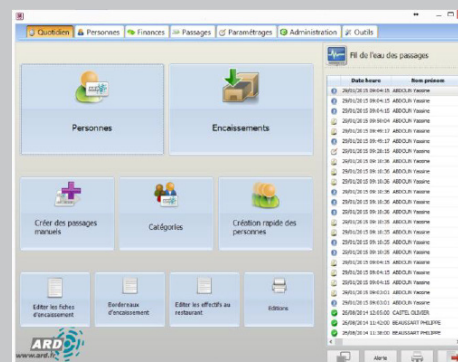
Quotidien | Personnes | Finances | Passages | Paramétrages | Administration | Outils

Personnes

Encaissements

Créer des passages manuels

Catégories

Création rapide des personnes

Editer les fiches d'encaissement

Bordereaux d'encaissement

Editer les effectifs au restaurant

Editions

Fil de l'eau des passages

| Date heure | Nom prénom |
|---|---|
| 29/01/2015 09:04:15 | ABDOUN Yassine |
| 29/01/2015 09:04:15 | ABDOUN Yassine |
| 29/01/2015 09:04:15 | ABDOUN Yassine |
| 29/01/2015 09:09:04 | ABDOUN Yassine |
| 29/01/2015 09:45:17 | ABDOUN Yassine |
| 29/01/2015 09:45:17 | ABDOUN Yassine |
| 29/01/2015 09:28:15 | ABDOUN Yassine |
| 29/01/2015 09:36:36 | ABDOUN Yassine |
| 29/01/2015 09:36:36 | ABDOUN Yassine |
| 29/01/2015 09:36:36 | ABDOUN Yassine |
| 29/01/2015 09:36:36 | ABDOUN Yassine |
| 29/01/2015 09:36:36 | ABDOUN Yassine |
| 29/01/2015 09:36:36 | ABDOUN Yassine |
| 29/01/2015 09:36:36 | ABDOUN Yassine |
| 29/01/2015 09:36:35 | ABDOUN Yassine |
| 29/01/2015 09:36:35 | ABDOUN Yassine |
| 29/01/2015 09:04:15 | ABDOUN Yassine |
| 29/01/2015 09:04:15 | ABDOUN Yassine |
| 29/01/2015 09:04:15 | ABDOUN Yassine |
| 29/01/2015 09:04:15 | ABDOUN Yassine |
| 29/01/2015 09:03:01 | ABDOUN Yassine |
| 26/08/2014 12:05:00 | CASTEL OLIVIER |
| 26/08/2014 11:42:00 | BEAUSSART PHILIPPE |
| 26/08/2014 11:38:00 | BEAUSSART PHILIPPE |

Alerte

ARD
www.ard.fr